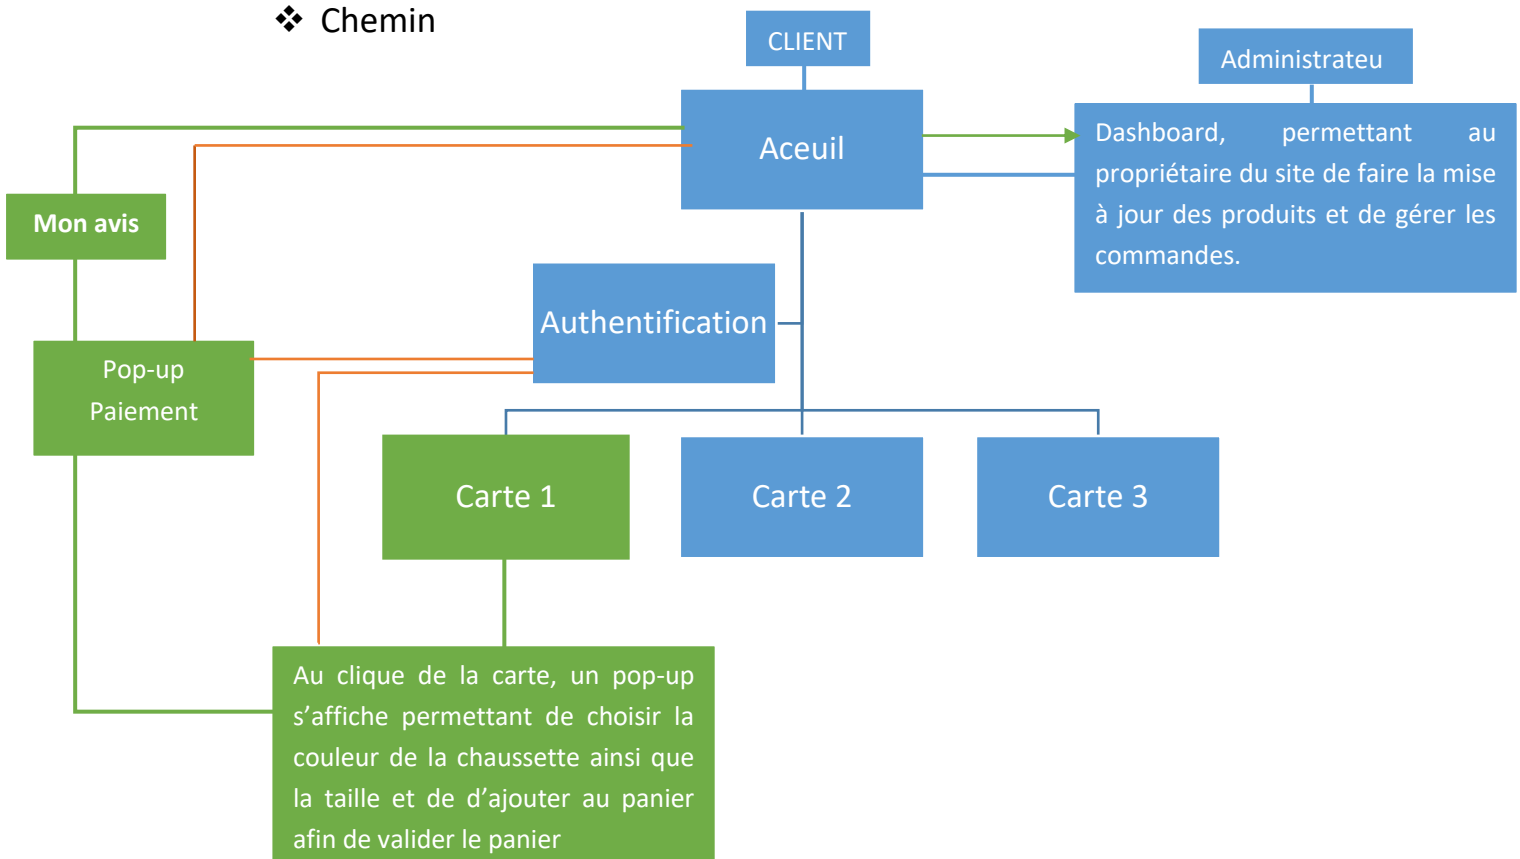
❖ Chemin

CLIENT

Administrateu

Aceuil

Dashboard, permettant au propriétaire du site de faire la mise à jour des produits et de gérer les commandes.

Mon avis

Authentification

Pop-up Paiement

Carte 1

Carte 2

Carte 3

Au clique de la carte, un pop-up s’affiche permettant de choisir la couleur de la chaussette ainsi que la taille et de d’ajouter au panier afin de valider le panier